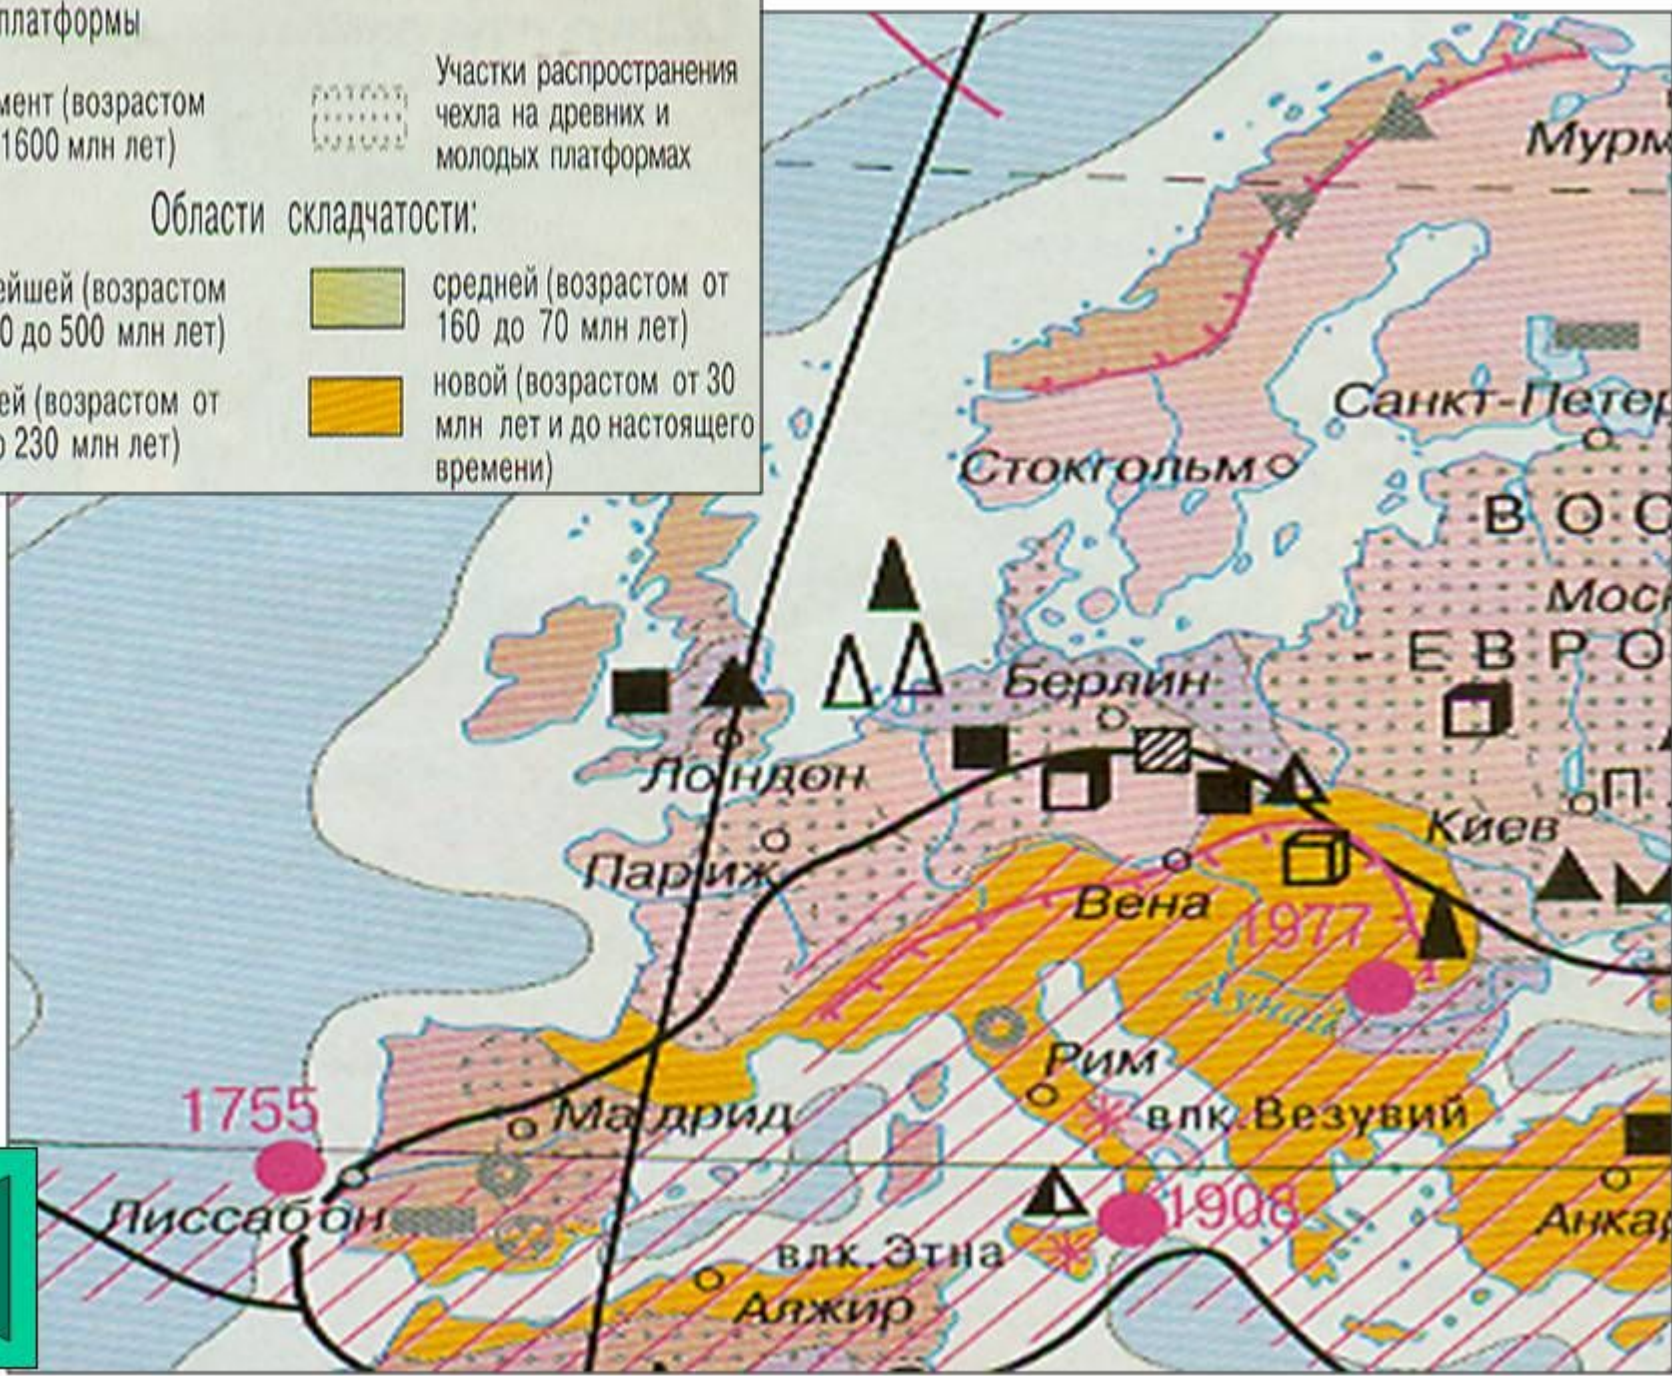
платформы

мент (возрастом 1600 млн лет)

Участки распространения чехла на древних и молодых платформах

Области складчатости:

ейшей (возрастом 0 до 500 млн лет)

средней (возрастом от 160 до 70 млн лет)

ей (возрастом от о 230 млн лет)

новой (возрастом от 30 млн лет и до настоящего времени)

Мурм

Санкт-Петер

Стокгольм

ВОС

Моск

-ЕВРО

Берлин

Лондон

П

Киев

Париж

Вена

1977

Дунай

Рим

1755

Мадрид

влк.Везувий

Лиссабон

1908

Анка

влк.Этна

Алжир